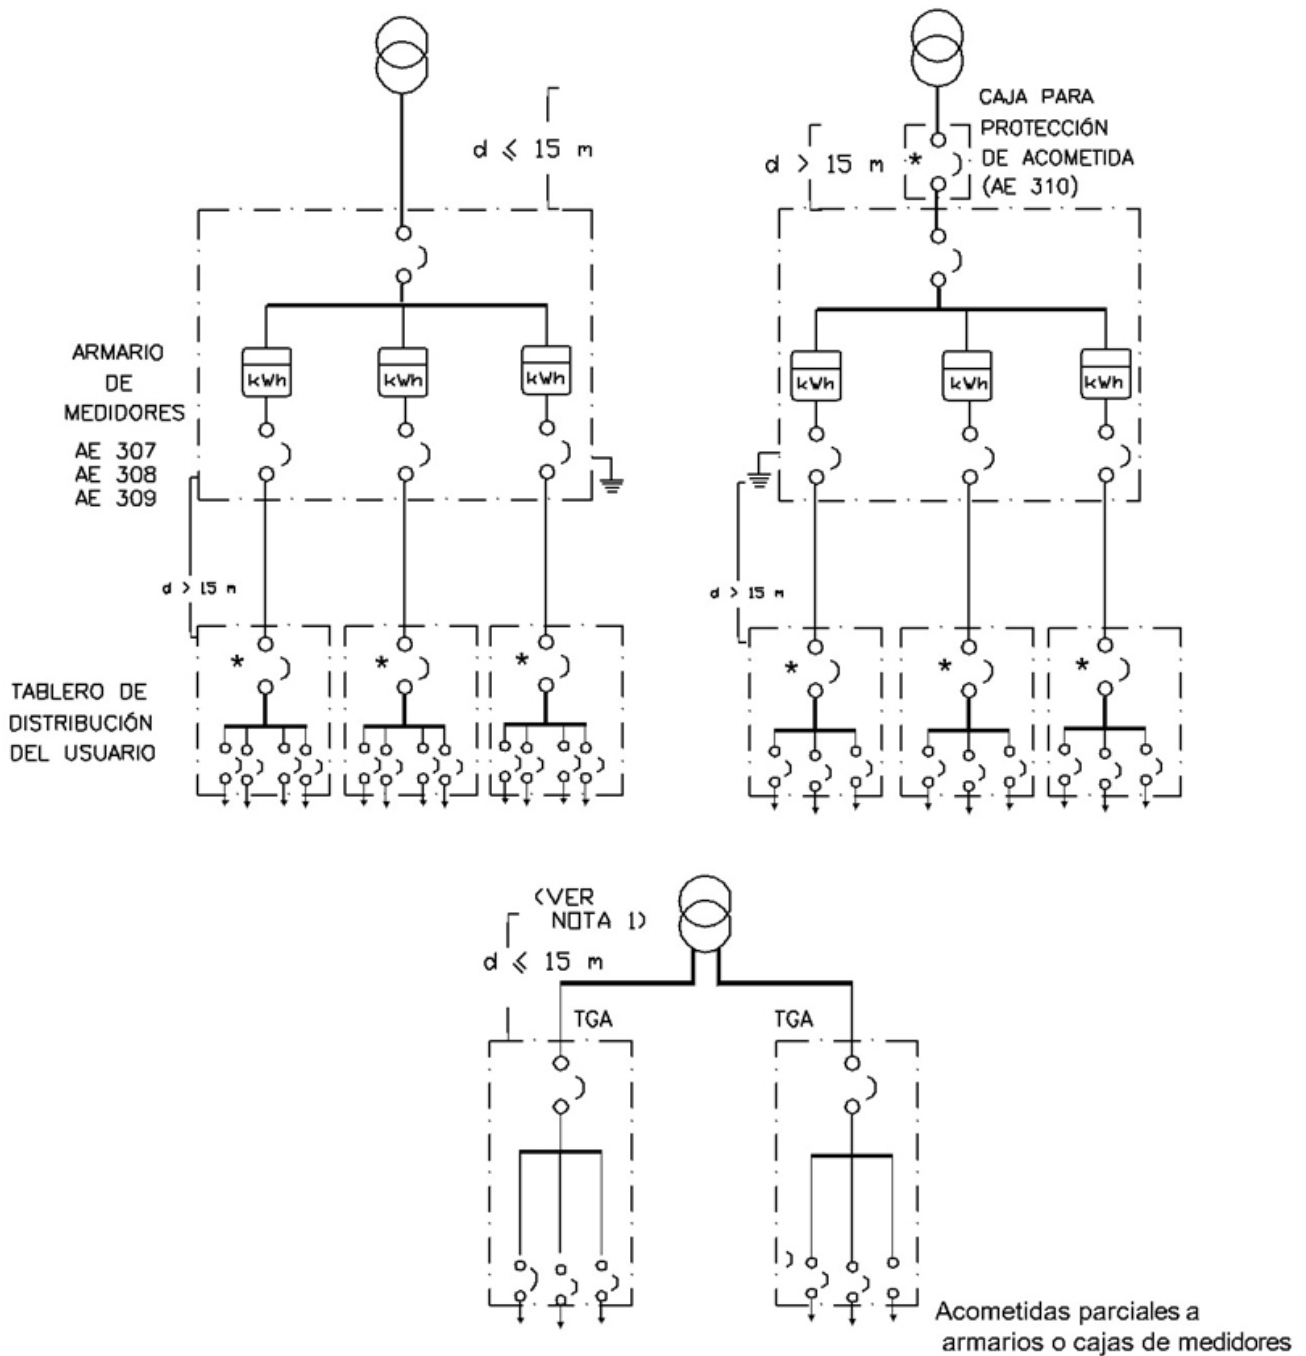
d ⩽ 15 m

CAJA PARA PROTECCIÓN DE ACOMETIDA (AE 310)

d > 15 m

*

ARMARIO DE MEDIDORES AE 307 AE 308 AE 309

kWh

kWh

kWh

kWh

kWh

kWh

d > 15 m

d > 15 m

TABLERO DE DISTRIBUCIÓN DEL USUARIO

*

*

*

*

*

*

(VER NOTA 1)

d ⩽ 15 m

TGA

TGA

Acometidas parciales a armarios o cajas de medidores